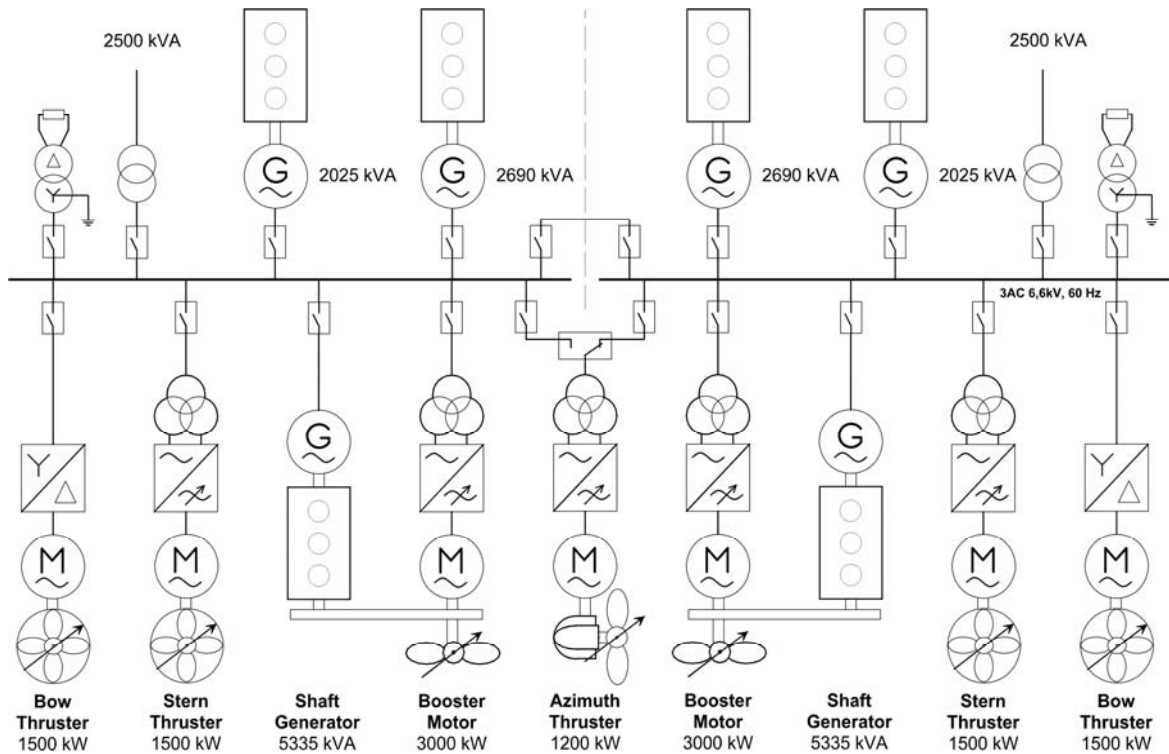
2500 kVA

2025 kVA

2690 kVA

2690 kVA

2025 kVA

2500 kVA

3AC 6,6kV, 60 Hz

Bow Thruster 1500 kW

Stern Thruster 1500 kW

Shaft Generator 5335 kVA

Booster Motor 3000 kW

Azimuth Thruster 1200 kW

Booster Motor 3000 kW

Shaft Generator 5335 kVA

Stern Thruster 1500 kW

Bow Thruster 1500 kW